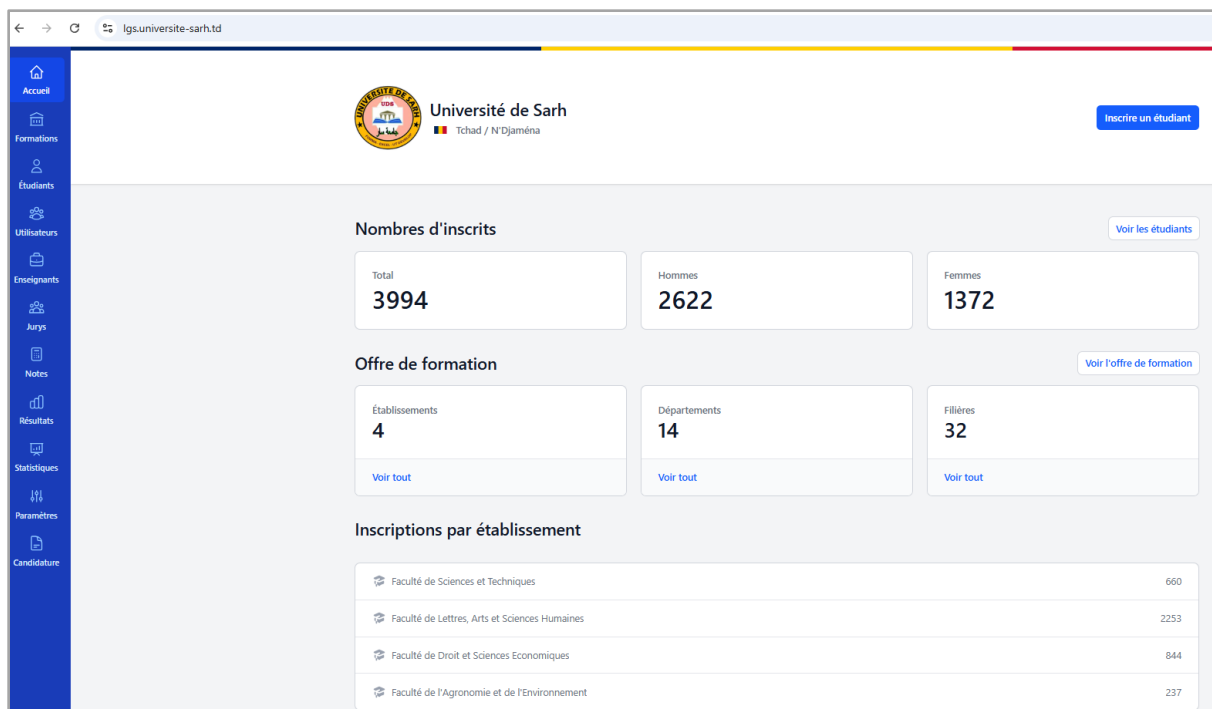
lgs.universite-sarh.td

Accueil
Formations
Étudiants
Utilisateurs
Enseignants
Jurys
Notes
Résultats
Statistiques
Paramètres
Candidature

UNIVERSITÉ DE SARH
UDS

Université de Sarh
Tchad / N'Djaména

Inscrire un étudiant

Nombres d'inscrits
Voir les étudiants

Total
3994

Hommes
2622

Femmes
1372

Offre de formation
Voir l'offre de formation

Établissements
4
Voir tout

Départements
14
Voir tout

Filières
32
Voir tout

Inscriptions par établissement

| | |
|---|---|
| Faculté de Sciences et Techniques | 660 |
| Faculté de Lettres, Arts et Sciences Humaines | 2253 |
| Faculté de Droit et Sciences Economiques | 844 |
| Faculté de l'Agronomie et de l'Environnement | 237 |